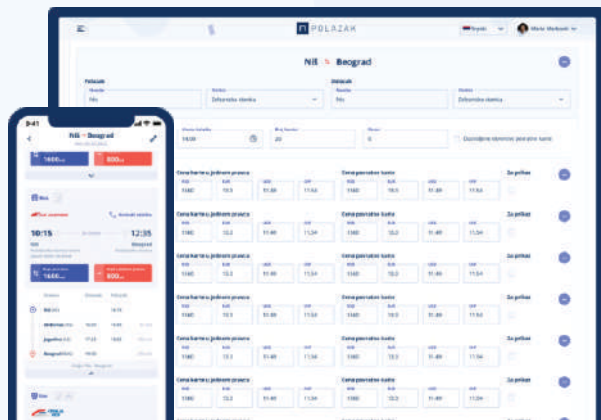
POLAZAK

Srpski

Marko Marković

Niš → Beograd

Polazak

Dolazak

Niš

Železnička stanica

Niš

Železnička stanica

Broj karata

20

Cena karte u jednom pravcu

1560

Cena povratne karte

Za prikaz

9:41

Niš - Beograd

1600

800

Niš

10:15

12:35

Beograd

1600

Niš

Jagodina

Beograd